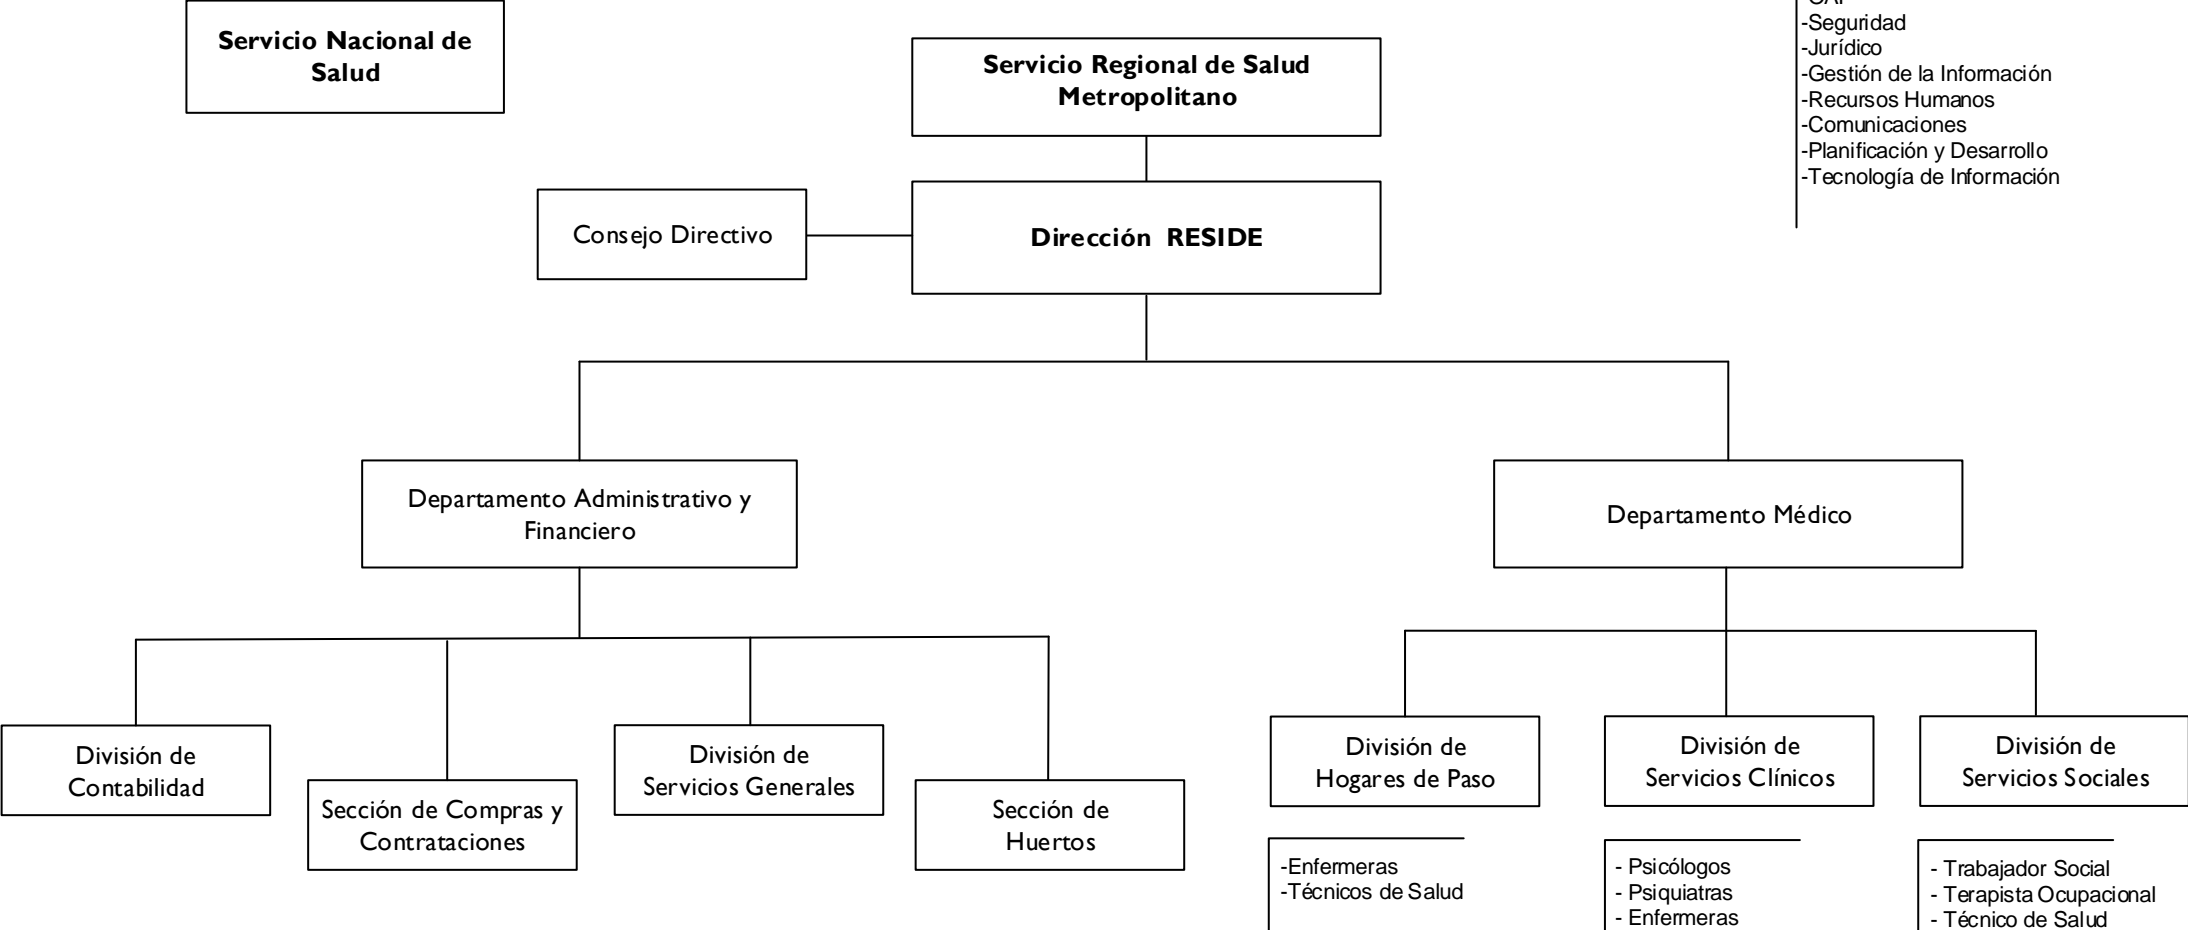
Servicio Nacional de Salud

Servicio Regional de Salud Metropolitano

-CAI
-Seguridad
-Jurídico
-Gestión de la Información
-Recursos Humanos
-Comunicaciones
-Planificación y Desarrollo
-Tecnología de Información

Consejo Directivo

Dirección RESIDE

Departamento Administrativo y Financiero

Departamento Médico

División de Contabilidad

Sección de Compras y Contrataciones

División de Servicios Generales

Sección de Huertos

División de Hogares de Paso

-Enfermeras
-Técnicos de Salud

División de Servicios Clínicos

- Psicólogos
- Psiquiatras
- Enfermeras

División de Servicios Sociales

- Trabajador Social
- Terapista Ocupacional
- Técnico de Salud